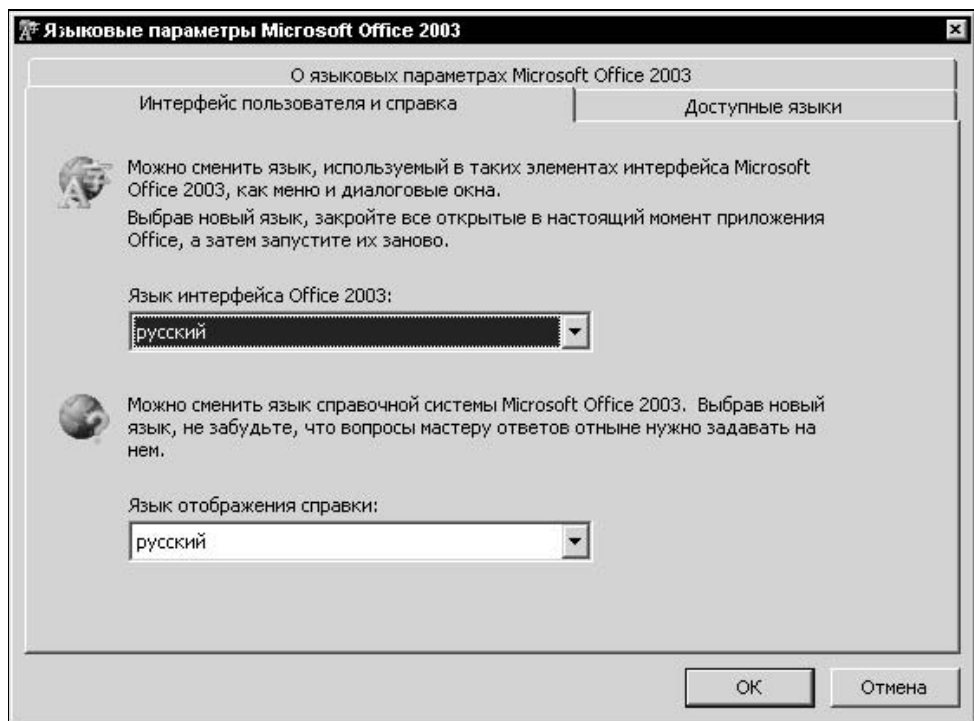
Языковые параметры Microsoft Office 2003

О языковых параметрах Microsoft Office 2003

Интерфейс пользователя и справка

Доступные языки

Можно сменить язык, используемый в таких элементах интерфейса Microsoft Office 2003, как меню и диалоговые окна.

Выбрав новый язык, закройте все открытые в настоящий момент приложения Office, а затем запустите их заново.

Язык интерфейса Office 2003:

русский

Можно сменить язык справочной системы Microsoft Office 2003. Выбрав новый язык, не забудьте, что вопросы мастеру ответов отныне нужно задавать на нем.

Язык отображения справки:

русский

OK

Отмена